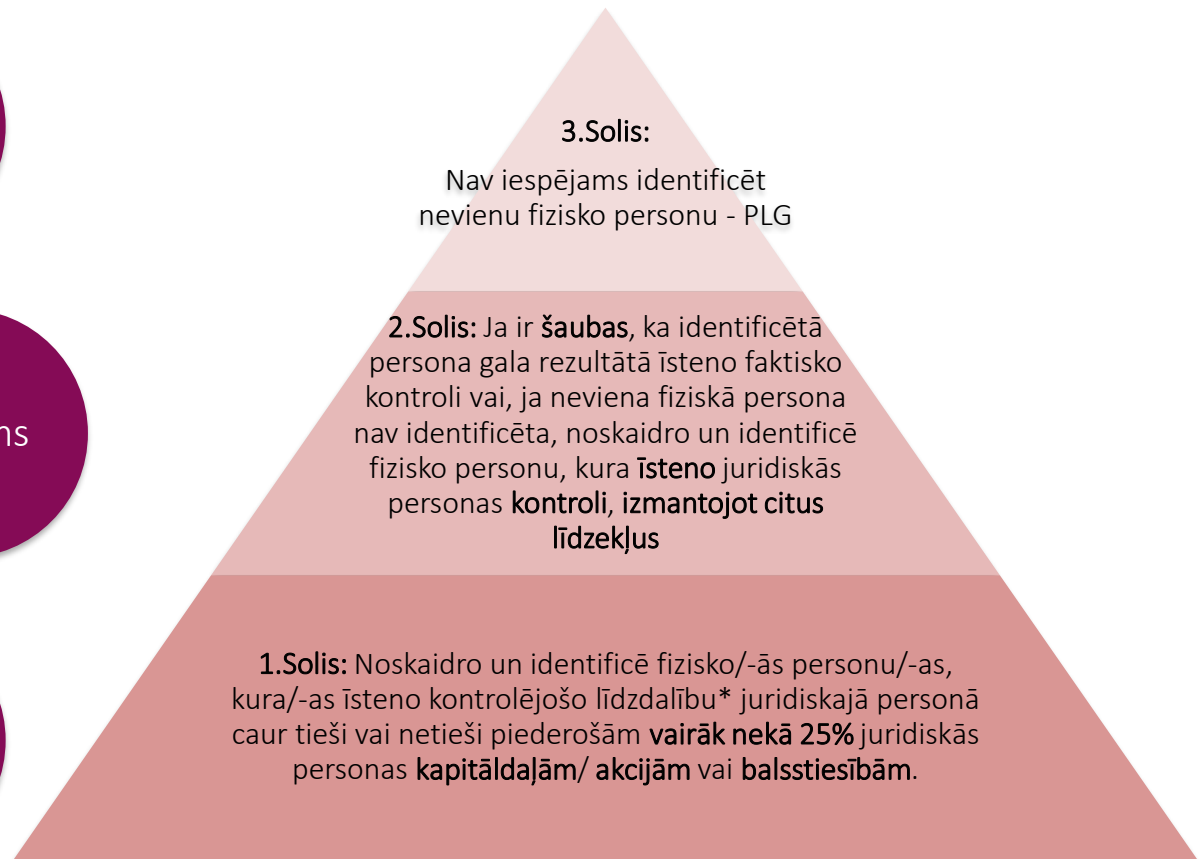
ns

3.Solis:

Nav iespējams identificēt nevienu fizisko personu - PLG

2.Solis: Ja ir šaubas, ka identificētā persona gala rezultātā īsteno faktisko kontroli vai, ja neviena fiziskā persona nav identificēta, noskaidro un identificē fizisko personu, kura īsteno juridiskās personas kontroli, izmantojot citus līdzekļus

1.Solis: Noskaidro un identificē fizisko/-ās personu/-as, kura/-as īsteno kontrolējošo līdzdalību* juridiskajā personā caur tieši vai netieši piederošām vairāk nekā 25% juridiskās personas kapitāldaļām/ akcijām vai balsstiesībām.